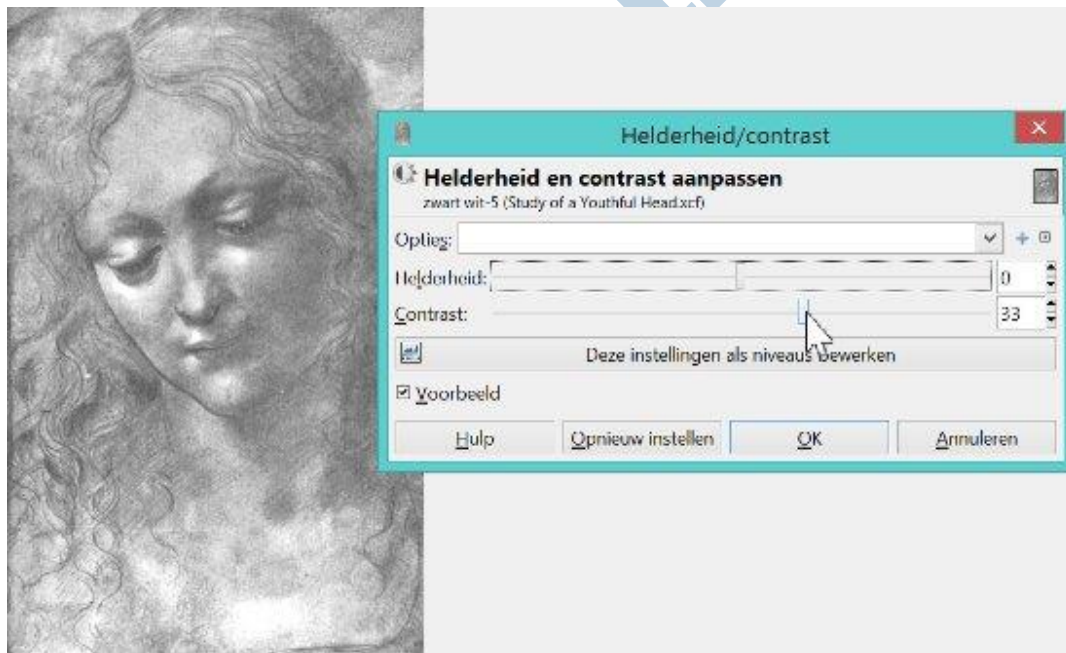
Helderheid/contrast

Helderheid en contrast aanpassen
zwart wit-5 (Study of a Youthful Head.xcf)

Opties:

Helderheid: 0

Contrast: 33

Deze instellingen als niveaus bewerken

☑ Voorbeeld

Hulp | Opnieuw instellen | OK | Annuleren